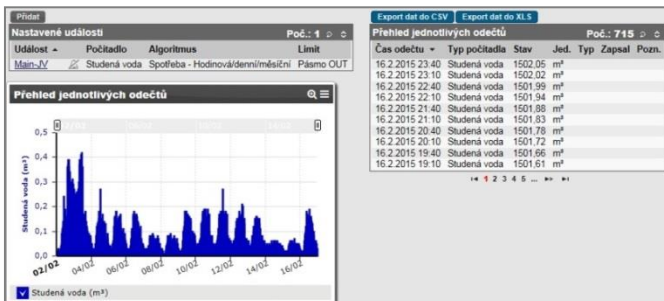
Přidat

Nastavené události
Poč.: 1

| Událost | Počitadlo | Algoritmus | Limit |
|---|---|---|---|
| Main-JV | Studená voda | Spotřeba - Hodinová/denní/měsíční | Pásmo OUT |

Přehled jednotlivých odečtů

0,5
0,4
0,3
0,2
0,1
0,0
Studená voda (m³)
02/02 04/02 06/02 08/02 10/02 12/02 14/02 16/02

Studená voda (m³)

Export dat do CSV
Export dat do XLS

Přehled jednotlivých odečtů
Poč.: 715

| Čas odečtu | Typ počitadla | Stav | Jed. | Typ | Zapsal | Pozn. |
|---|---|---|---|---|---|---|
| 16.2.2015 23:40 | Studená voda | 1502,05 | m³ | | | |
| 16.2.2015 23:10 | Studená voda | 1502,02 | m³ | | | |
| 16.2.2015 22:40 | Studená voda | 1501,99 | m³ | | | |
| 16.2.2015 22:10 | Studená voda | 1501,94 | m³ | | | |
| 16.2.2015 21:40 | Studená voda | 1501,88 | m³ | | | |
| 16.2.2015 21:10 | Studená voda | 1501,83 | m³ | | | |
| 16.2.2015 20:40 | Studená voda | 1501,78 | m³ | | | |
| 16.2.2015 20:10 | Studená voda | 1501,72 | m³ | | | |
| 16.2.2015 19:40 | Studená voda | 1501,66 | m³ | | | |
| 16.2.2015 19:10 | Studená voda | 1501,61 | m³ | | | |

1 2 3 4 5 ...